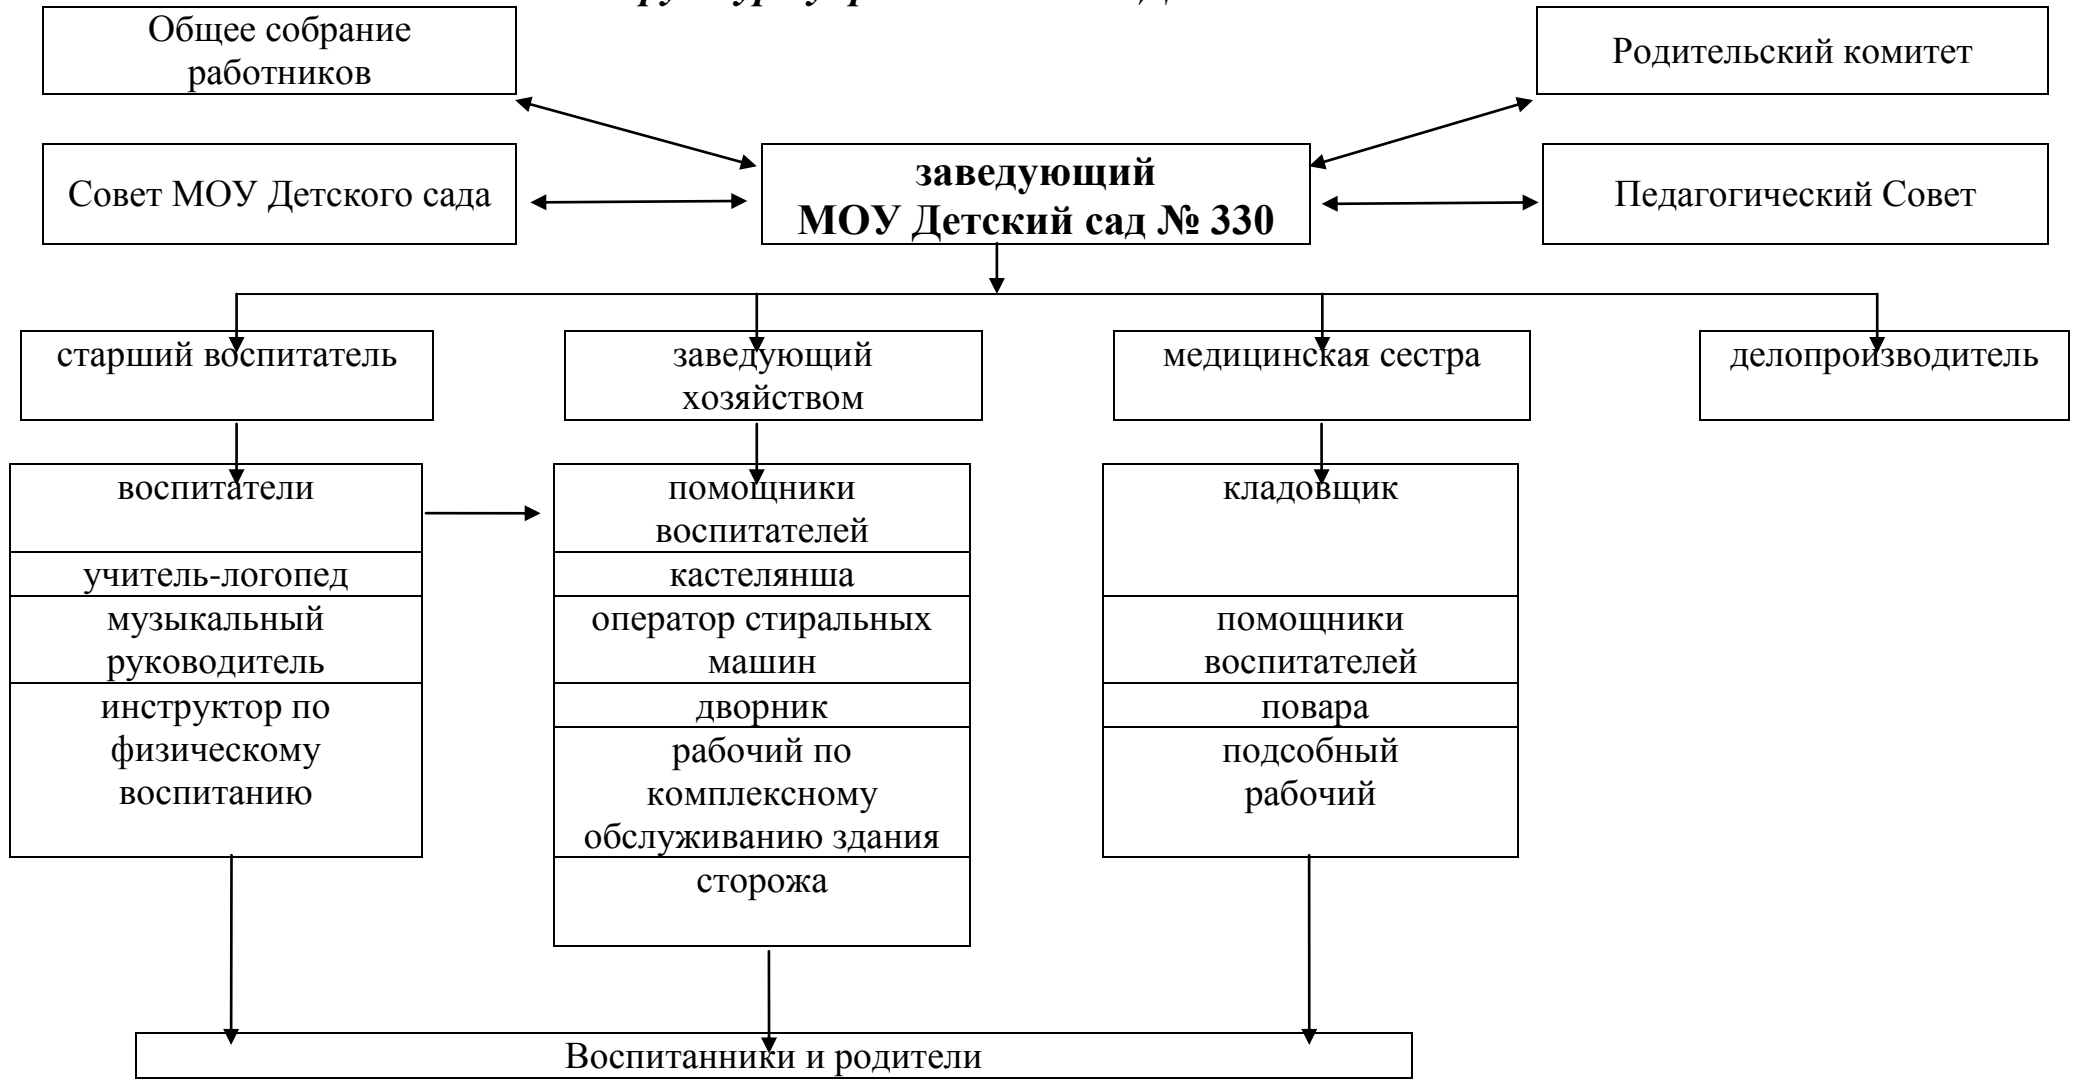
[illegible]

Общее собрание работников

Родительский комитет

Совет МОУ Детского сада

**заведующий МОУ Детский сад № 330**

Педагогический Совет

старший воспитатель

заведующий хозяйством

медицинская сестра

делопроизводитель

воспитатели

учитель-логопед

музыкальный руководитель

инструктор по физическому воспитанию

помощники воспитателей

кастелянша

оператор стиральных машин

дворник

рабочий по комплексному обслуживанию здания

сторожа

кладовщик

помощники воспитателей

повара

подсобный рабочий

Воспитанники и родители